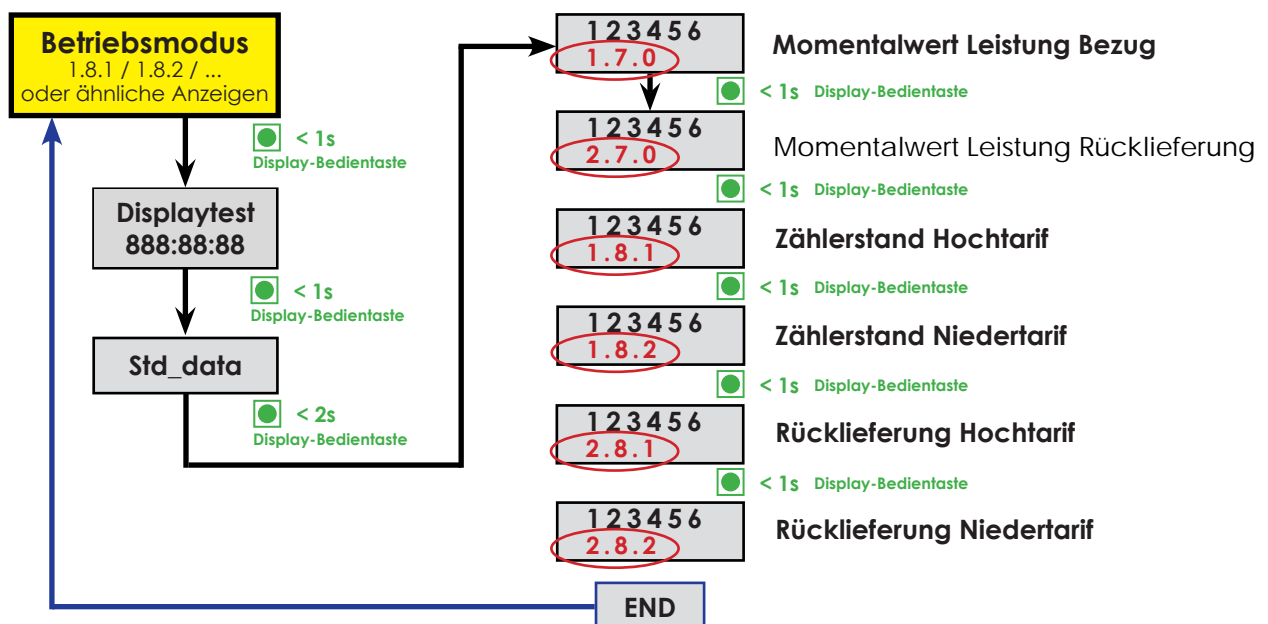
Betriebsmodus
1.8.1 / 1.8.2 / ...
oder ähnliche Anzeigen

< 1s
Display-Bedientaste

Displaytest
888:88:88

< 1s
Display-Bedientaste

Std_data

< 2s
Display-Bedientaste

123456
1.7.0
Momentalwert Leistung Bezug

< 1s Display-Bedientaste

123456
2.7.0
Momentalwert Leistung Rücklieferung

< 1s Display-Bedientaste

123456
1.8.1
Zählerstand Hochtarif

< 1s Display-Bedientaste

123456
1.8.2
Zählerstand Niedertarif

< 1s Display-Bedientaste

123456
2.8.1
Rücklieferung Hochtarif

< 1s Display-Bedientaste

123456
2.8.2
Rücklieferung Niedertarif

END